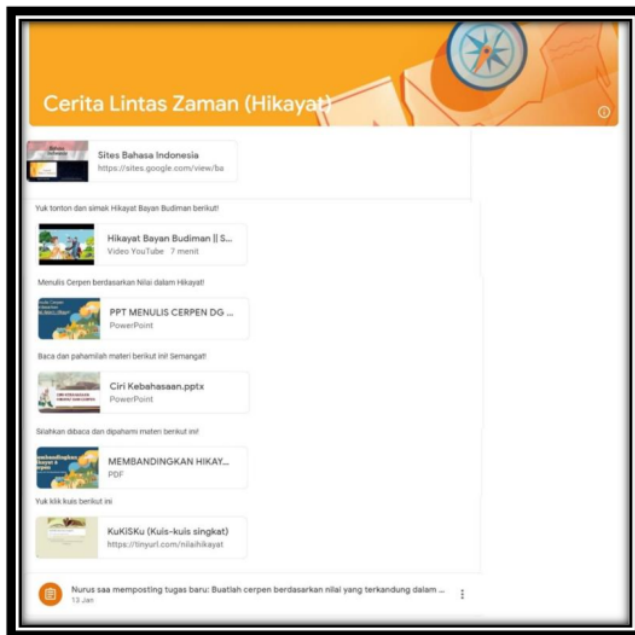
Cerita Lintas Zaman (Hikayat)

Sites Bahasa Indonesia
https://sites.google.com/view/ba

Yuk tonton dan simak Hikayat Bayan Budiman berikut!

Hikayat Bayan Budiman || S...
Video YouTube 7 menit

Menulis Cerpen berdasarkan Nilai dalam Hikayat!

PPT MENULIS CERPEN DG ...
PowerPoint

Baca dan pahamilah materi berikut ini! Semangat!

Ciri Kebahasaan.pptx
PowerPoint

Silahkan dibaca dan dipahami materi berikut ini!

MEMBANDINGKAN HIKAY...
PDF

Yuk klik kuis berikut ini

KuKISKu (Kuis-kuis singkat)
https://tinyurl.com/nilaihikayat

Nurus saa memposting tugas baru: Buatlah cerpen berdasarkan nilai yang terkandung dalam ...
13 Jan